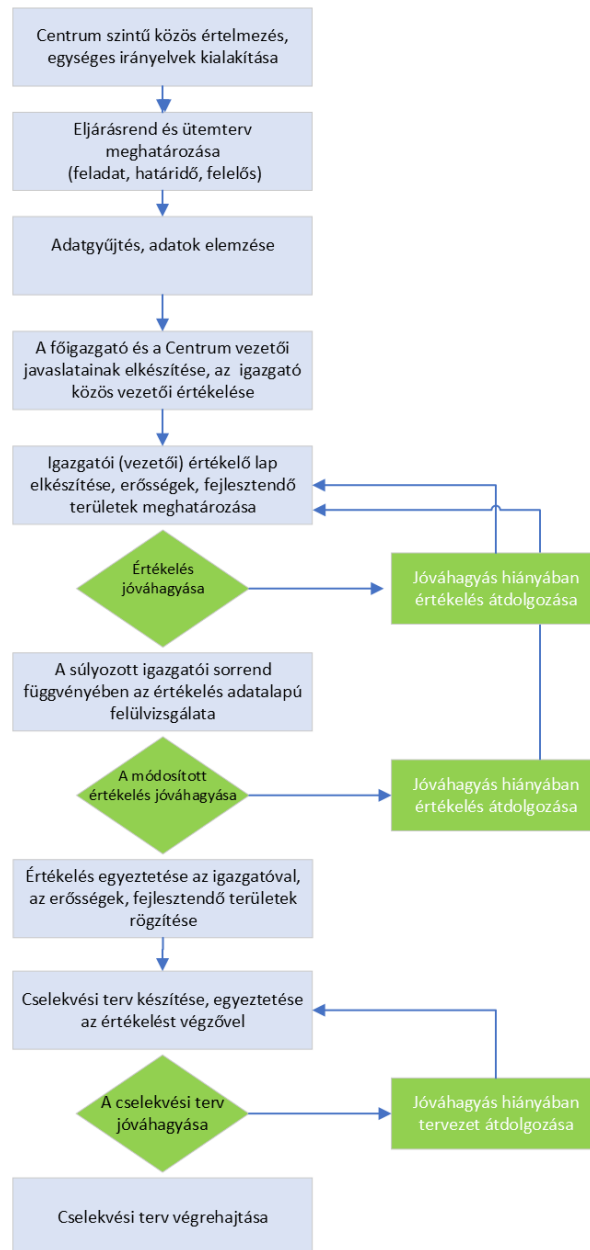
Centrum szintű közös értelmezés, egységes irányelvek kialakítása

Eljárásrend és ütemterv meghatározása (feladat, határidő, felelős)

Adatgyűjtés, adatok elemzése

A főigazgató és a Centrum vezetői javaslatainak elkészítése, az igazgató közös vezetői értékelése

Igazgatói (vezetői) értékelő lap elkészítése, erősségek, fejlesztendő területek meghatározása

Értékelés jóváhagyása

Jóváhagyás hiányában értékelés átdolgozása

A súlyozott igazgatói sorrend függvényében az értékelés adatalapú felülvizsgálata

A módosított értékelés jóváhagyása

Jóváhagyás hiányában értékelés átdolgozása

Értékelés egyeztetése az igazgatóval, az erősségek, fejlesztendő területek rögzítése

Cselekvési terv készítése, egyeztetése az értékelést végzővel

A cselekvési terv jóváhagyása

Jóváhagyás hiányában tervezet átdolgozása

Cselekvési terv végrehajtása